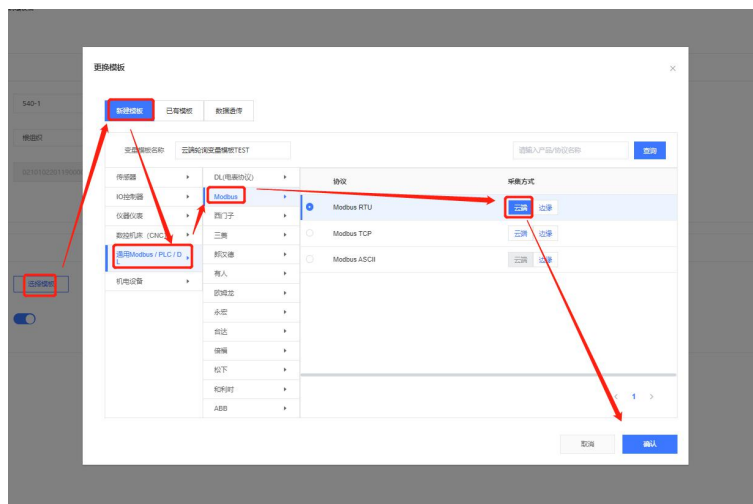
更换模板

新建模板 | 已有模板 | 数据通序

变量模板名称 云端轮询变量模板TEST

请输入产品/协议名称 查询

S40-1
博图的
02101020211000

选择模板

传感器
IO控制器
仪器仪表
数控机床（CNC）
通用Modbus / PLC / DL
机电设备

DL/电表协议
Modbus
西门子
三菱
欧姆龙
施耐德
台达
汇川
信捷
永宏
松下
和利时
ABB

| 协议 | 采集方式 |
|---|---|
| Modbus RTU | 云端 边缘 |
| Modbus TCP | 云端 边缘 |
| Modbus ASCII | 云端 边缘 |

< 1 >

取消 确认